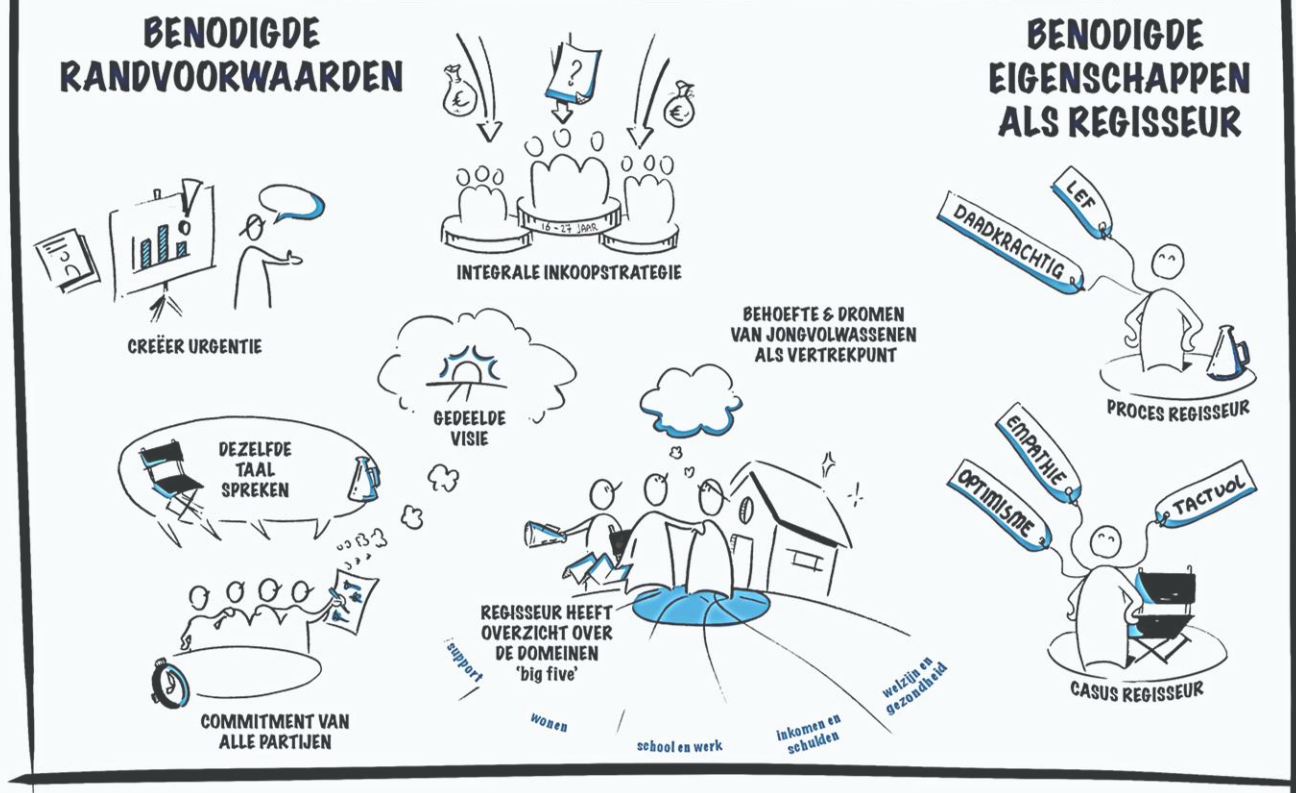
BENODIGDE RANDVOORWAARDEN

?

€

€

16 - 27 JAAR

INTEGRALE INKOOPSTRATEGIE

BENODIGDE EIGENSCHAPPEN ALS REGISSEUR

LEF

DAADKRACHTIG

CREËER URGENTIE

BEHOEFTE & DROMEN VAN JONGVOLWASSENEN ALS VERTREKPUNT

PROCES REGISSEUR

GEDEELDE VISIE

DEZELFDE TAAL SPREKEN

EMPATHIE

OPTIMISME

TACTVOL

REGISSEUR HEEFT OVERZICHT OVER DE DOMEINEN 'big five'

support

wonen

school en werk

inkomen en schulden

welzijn en gezondheid

COMMITMENT VAN ALLE PARTIJEN

CASUS REGISSEUR